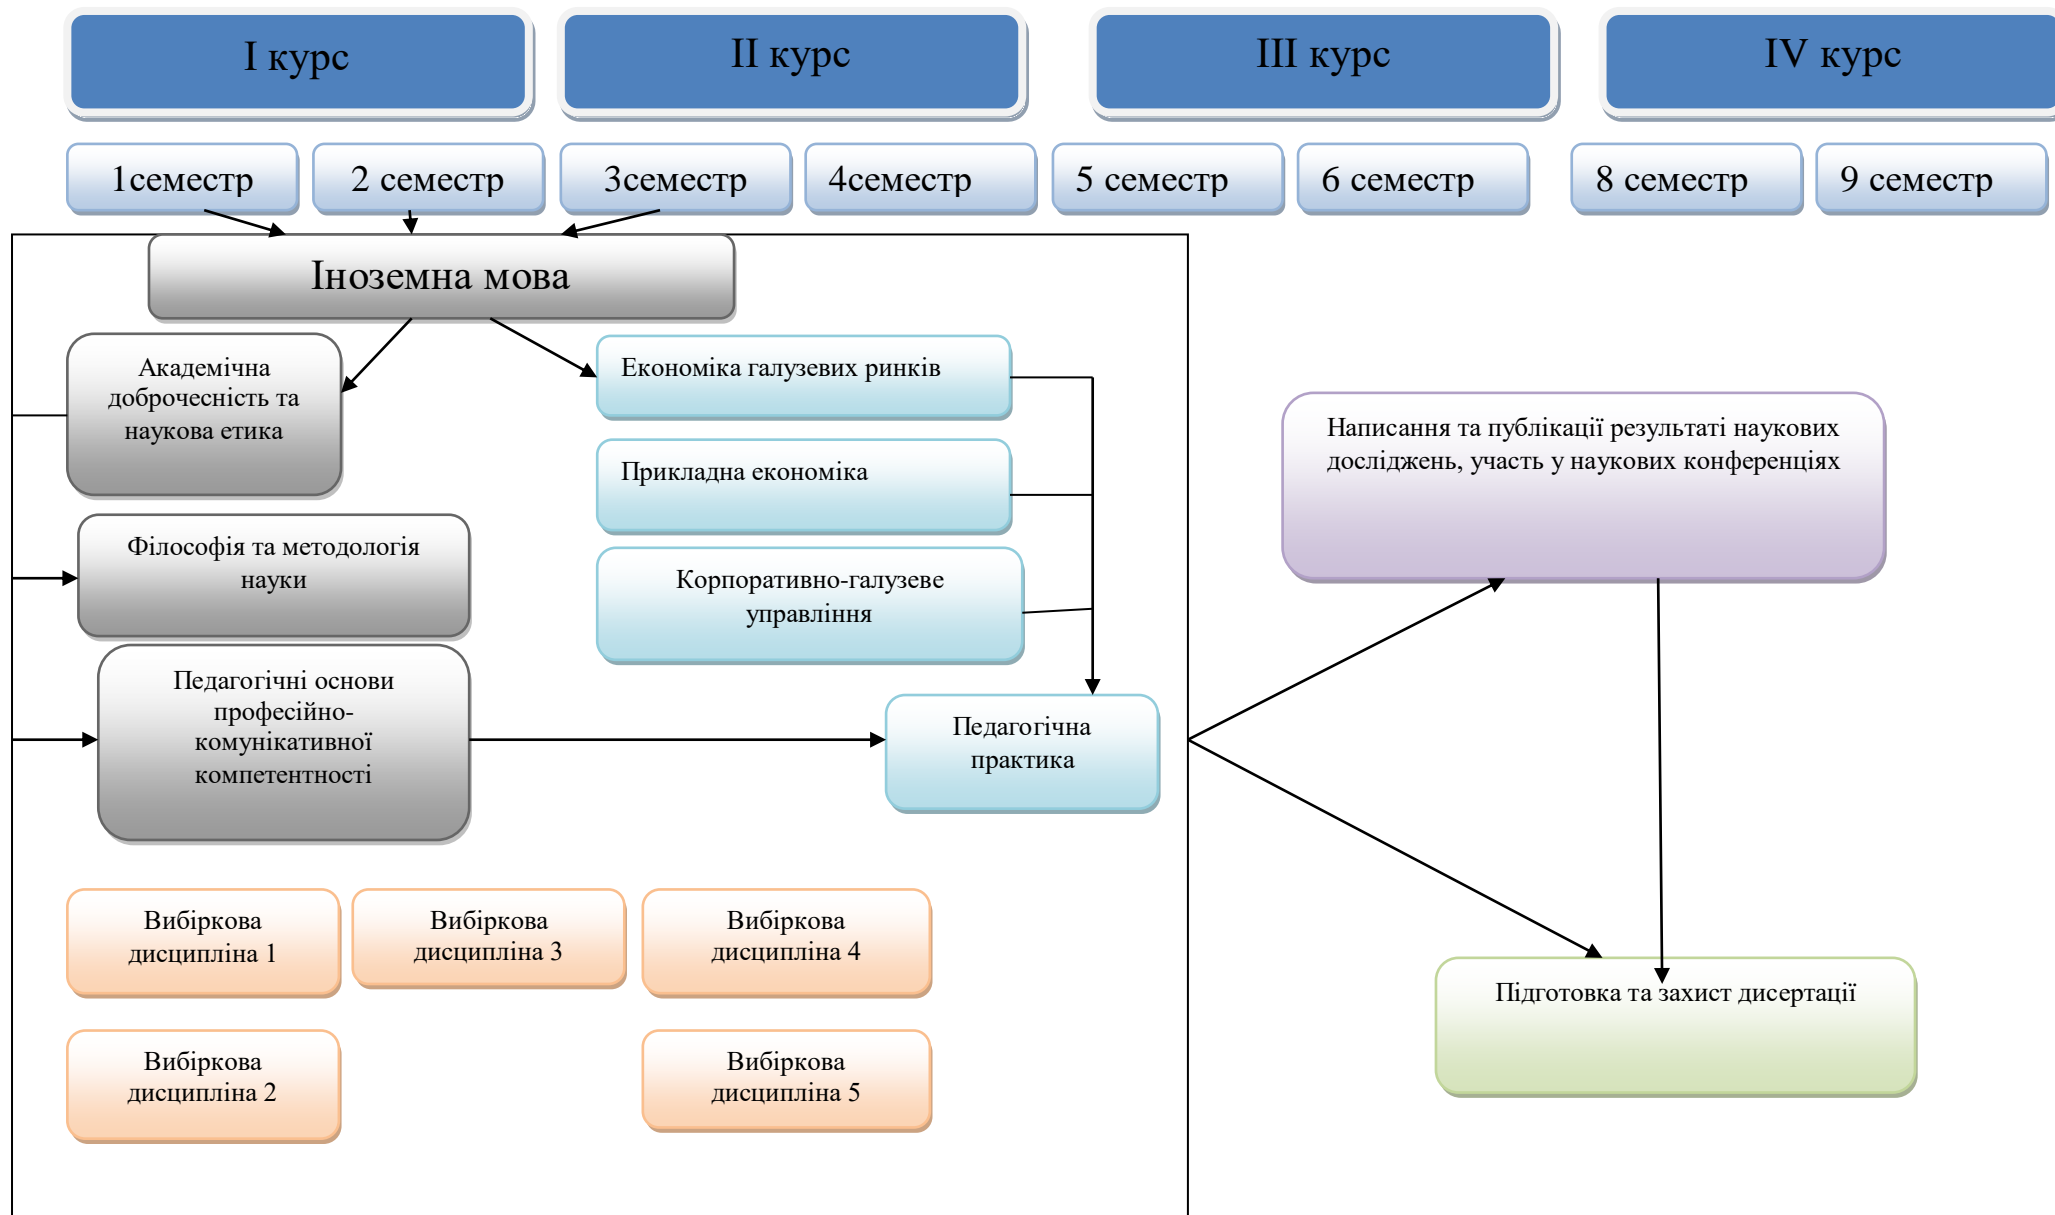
I курс

II курс

III курс

IV курс

1семестр

2 семестр

3семестр

4семестр

5 семестр

6 семестр

8 семестр

9 семестр

Іноземна мова

Академічна доброчесність та наукова етика

Економіка галузевих ринків

Прикладна економіка

Корпоративно-галузеве управління

Написання та публікації результаті наукових досліджень, участь у наукових конференціях

Філософія та методологія науки

Педагогічні основи професійно-комунікативної компетентності

Педагогічна практика

Вибіркова дисципліна 1

Вибіркова дисципліна 3

Вибіркова дисципліна 4

Підготовка та захист дисертації

Вибіркова дисципліна 2

Вибіркова дисципліна 5